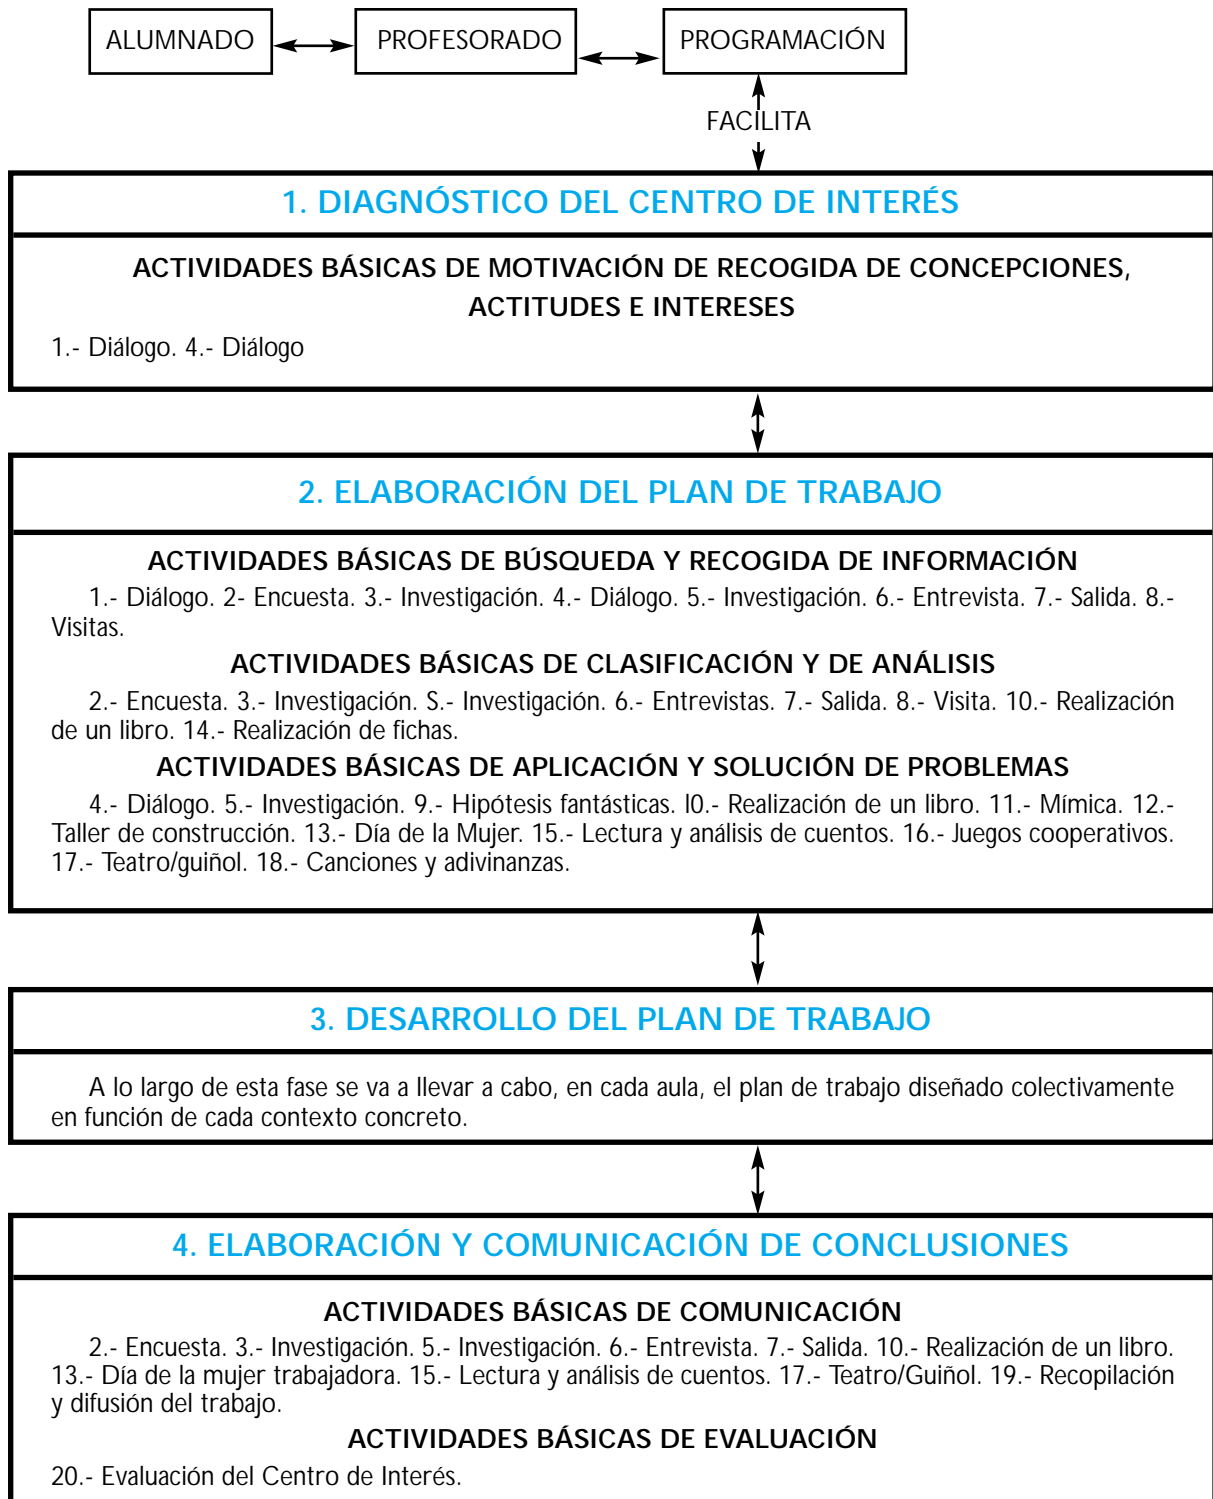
ALUMNADO

PROFESORADO

PROGRAMACIÓN

FACILITA

1. DIAGNÓSTICO DEL CENTRO DE INTERÉS

ACTIVIDADES BÁSICAS DE MOTIVACIÓN DE RECOGIDA DE CONCEPCIONES, ACTITUDES E INTERESES

1.- Diálogo. 4.- Diálogo

2. ELABORACIÓN DEL PLAN DE TRABAJO

ACTIVIDADES BÁSICAS DE BÚSQUEDA Y RECOGIDA DE INFORMACIÓN

1.- Diálogo. 2- Encuesta. 3.- Investigación. 4.- Diálogo. 5.- Investigación. 6.- Entrevista. 7.- Salida. 8.- Visitas.

ACTIVIDADES BÁSICAS DE CLASIFICACIÓN Y DE ANÁLISIS

2.- Encuesta. 3.- Investigación. S.- Investigación. 6.- Entrevistas. 7.- Salida. 8.- Visita. 10.- Realización de un libro. 14.- Realización de fichas.

ACTIVIDADES BÁSICAS DE APLICACIÓN Y SOLUCIÓN DE PROBLEMAS

4.- Diálogo. 5.- Investigación. 9.- Hipótesis fantásticas. l0.- Realización de un libro. 11.- Mímica. 12.- Taller de construcción. 13.- Día de la Mujer. 15.- Lectura y análisis de cuentos. 16.- Juegos cooperativos. 17.- Teatro/guiñol. 18.- Canciones y adivinanzas.

3. DESARROLLO DEL PLAN DE TRABAJO

A lo largo de esta fase se va a llevar a cabo, en cada aula, el plan de trabajo diseñado colectivamente en función de cada contexto concreto.

4. ELABORACIÓN Y COMUNICACIÓN DE CONCLUSIONES

ACTIVIDADES BÁSICAS DE COMUNICACIÓN

2.- Encuesta. 3.- Investigación. 5.- Investigación. 6.- Entrevista. 7.- Salida. 10.- Realización de un libro. 13.- Día de la mujer trabajadora. 15.- Lectura y análisis de cuentos. 17.- Teatro/Guiñol. 19.- Recopilación y difusión del trabajo.

ACTIVIDADES BÁSICAS DE EVALUACIÓN

20.- Evaluación del Centro de Interés.